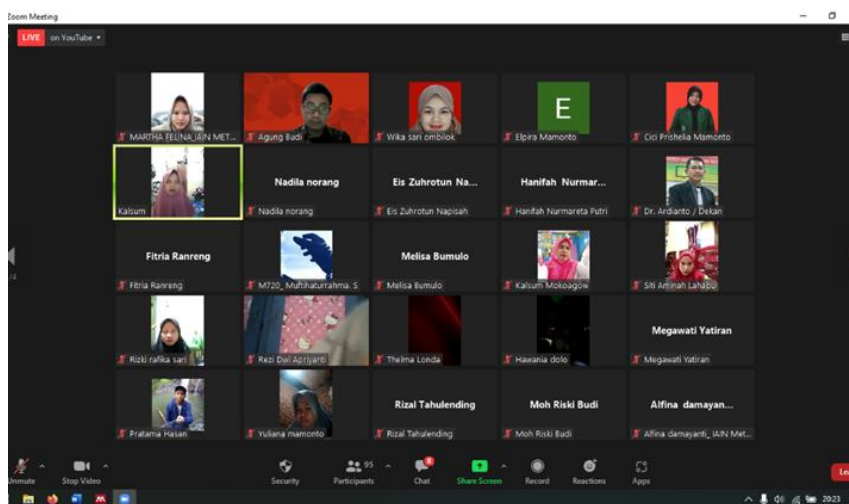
Zoom Meeting

LIVE on YouTube

MARTHA FELINA_IAIN MET...
Agung Budi
Wika sari ombilok
E
Elpira Mamonto
Cici Prishelia Mamonto

Kalsum
Nadila norang
Nadila norang
Eis Zuhrotun Na...
Eis Zuhrotun Napisah
Hanifah Nurmar...
Hanifah Nurmareta Putri
Dr. Ardianto / Dekan

Fitria Ranreng
Fitria Ranreng
M720_ Muftihaturrahma. S
Melisa Bumulo
Melisa Bumulo
Kalsum Mokoagow
Siti Aminah Lahabu

Rizki rafika sari
Rezi Dwi Apriyanti
Thelma Londa
Hawania dolo
Megawati Yatiran
Megawati Yatiran

Pratama Hasan
Yuliana mamonto
Rizal Tahulending
Rizal Tahulending
Moh Riski Budi
Moh Riski Budi
Alfina damayan...
Alfina damayanti_ IAIN Met...

Unmute
Stop Video
Security
95
Participants
Chat
Share Screen
Record
Reactions
Apps
Lea

20:23